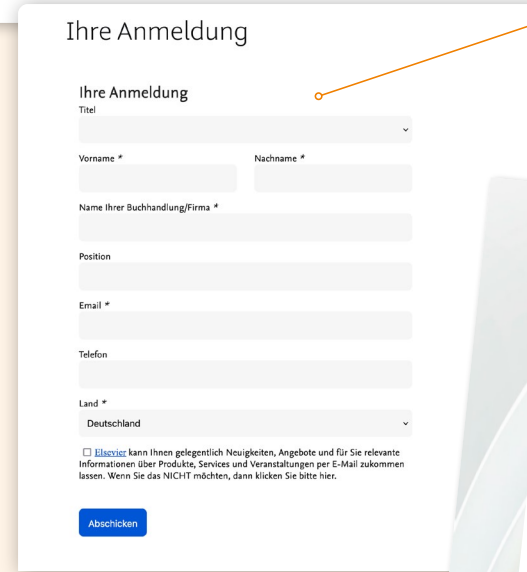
Ihre Anmeldung

Ihre Anmeldung

Titel

Vorname *

Nachname *

Name Ihrer Buchhandlung/Firma *

Position

Email *

Telefon

Land *

Deutschland

☐ Elsevier kann Ihnen gelegentlich Neuigkeiten, Angebote und für Sie relevante Informationen über Produkte, Services und Veranstaltungen per E-Mail zukommen lassen. Wenn Sie das NICHT möchten, dann klicken Sie bitte hier.

Abschicken